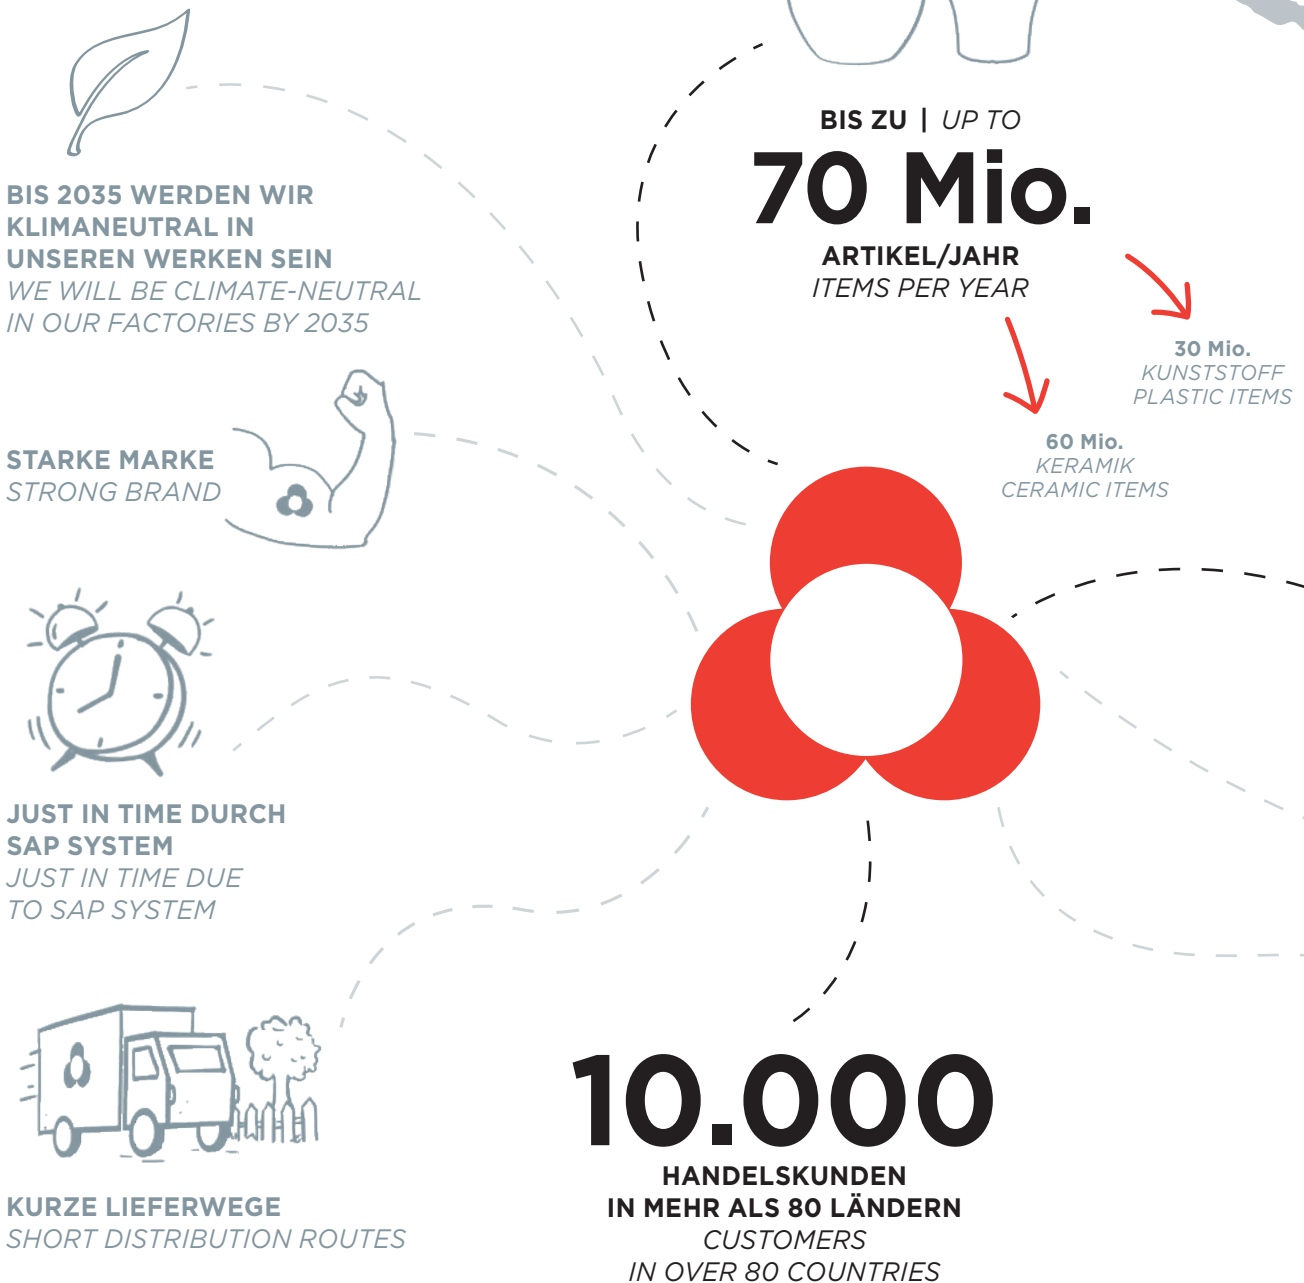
BIS 2035 WERDEN WIR KLIMANEUTRAL IN UNSEREN WERKEN SEIN
WE WILL BE CLIMATE-NEUTRAL IN OUR FACTORIES BY 2035

STARKE MARKE
STRONG BRAND

JUST IN TIME DURCH SAP SYSTEM
JUST IN TIME DUE TO SAP SYSTEM

KURZE LIEFERWEGE
SHORT DISTRIBUTION ROUTES

BIS ZU | UP TO
70 Mio.
ARTIKEL/JAHR
ITEMS PER YEAR

30 Mio.
KUNSTSTOFF
PLASTIC ITEMS

60 Mio.
KERAMIK
CERAMIC ITEMS

10.000
HANDELSKUNDEN
IN MEHR ALS 80 LÄNDERN
CUSTOMERS
IN OVER 80 COUNTRIES